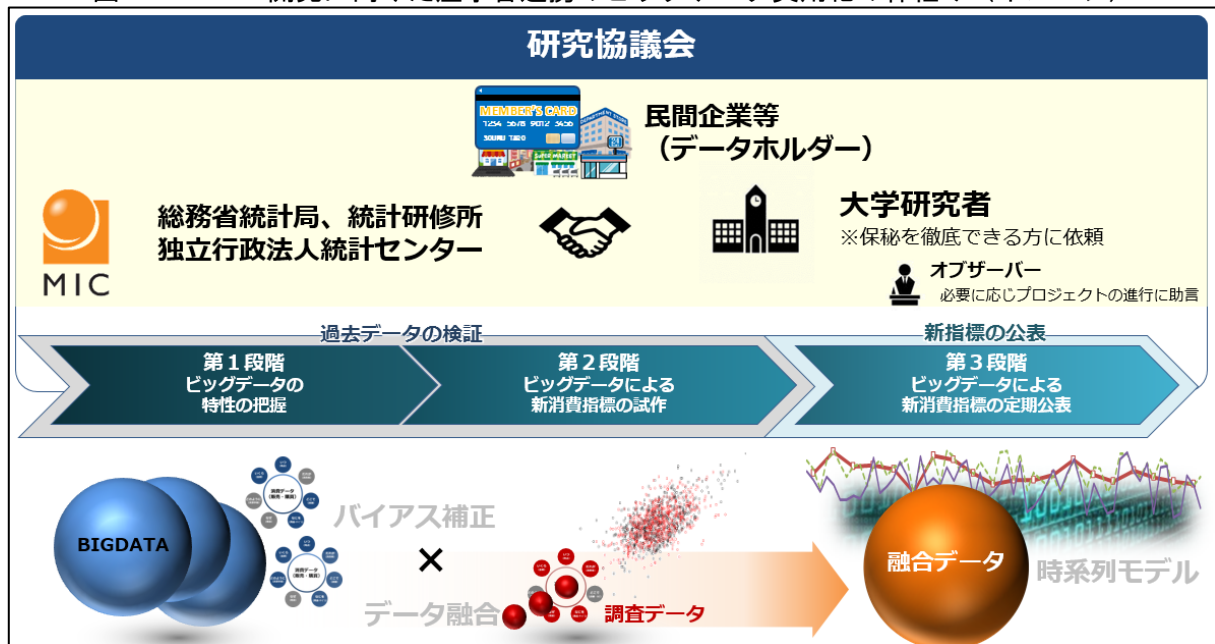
研究協議会

MEMBER'S CARD

民間企業等
（データホルダー）

MIC

総務省統計局、統計研修所
独立行政法人統計センター

大学研究者
※保秘を徹底できる方に依頼

オブザーバー
必要に応じプロジェクトの進行に助言

過去データの検証

新指標の公表

第１段階
ビッグデータの
特性の把握

第２段階
ビッグデータによる
新消費指標の試作

第３段階
ビッグデータによる
新消費指標の定期公表

BIGDATA

バイアス補正

×

データ融合

調査データ

融合データ

時系列モデル